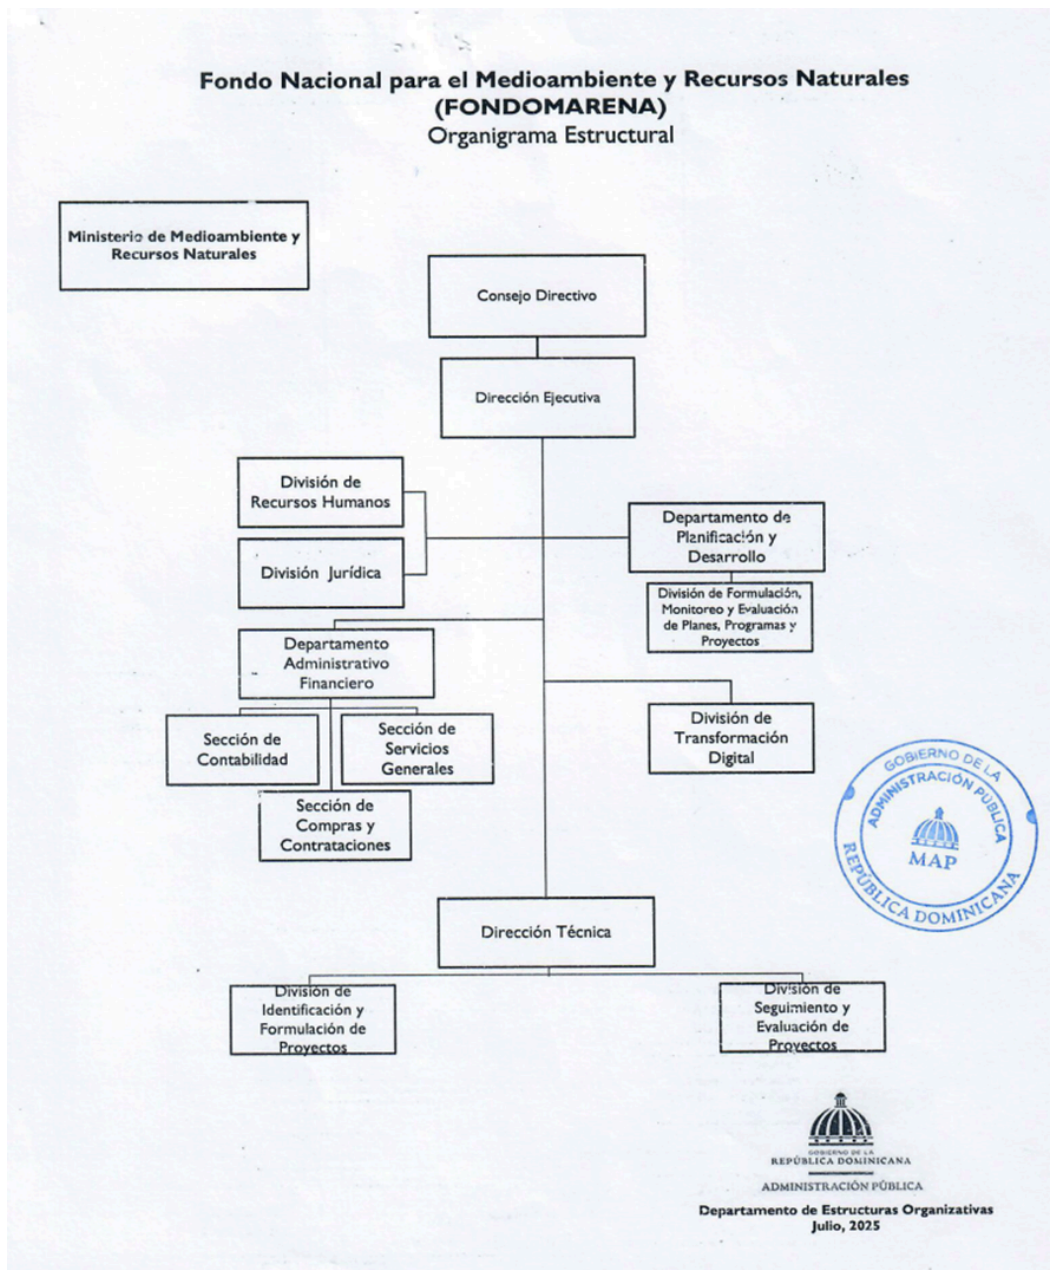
Fondo Nacional para el Medioambiente y Recursos Naturales
(FONDOMARENA)
Organigrama Estructural

Ministerio de Medioambiente y Recursos Naturales

Consejo Directivo

Dirección Ejecutiva

División de Recursos Humanos

División Jurídica

Departamento de Planificación y Desarrollo

División de Formulación, Monitoreo y Evaluación de Planes, Programas y Proyectos

Departamento Administrativo Financiero

Sección de Contabilidad

Sección de Servicios Generales

Sección de Compras y Contrataciones

División de Transformación Digital

GOBIERNO DE LA ADMINISTRACIÓN PÚBLICA
MAP
REPÚBLICA DOMINICANA

Dirección Técnica

División de Identificación y Formulación de Proyectos

División de Seguimiento y Evaluación de Proyectos

GOBIERNO DE LA
REPÚBLICA DOMINICANA
ADMINISTRACIÓN PÚBLICA

Departamento de Estructuras Organizativas
Julio, 2025